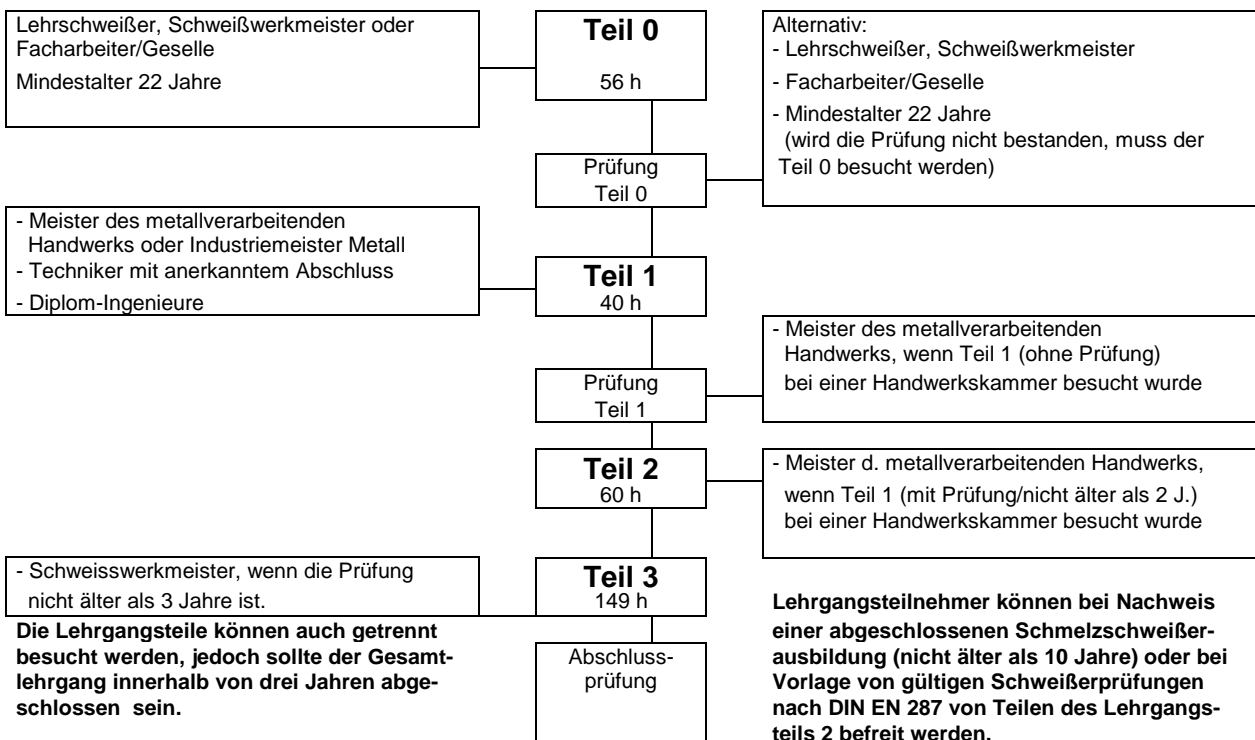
Lehrschweißer, Schweißwerkmeister oder Facharbeiter/Geselle

Mindestalter 22 Jahre

Teil 0

56 h

Alternativ:
- Lehrschweißer, Schweißwerkmeister
- Facharbeiter/Geselle
- Mindestalter 22 Jahre (wird die Prüfung nicht bestanden, muss der Teil 0 besucht werden)

Prüfung Teil 0

- Meister des metallverarbeitenden Handwerks oder Industriemeister Metall
- Techniker mit anerkanntem Abschluss
- Diplom-Ingenieure

Teil 1
40 h

- Meister des metallverarbeitenden Handwerks, wenn Teil 1 (ohne Prüfung) bei einer Handwerkskammer besucht wurde

Prüfung Teil 1

Teil 2
60 h

- Meister d. metallverarbeitenden Handwerks, wenn Teil 1 (mit Prüfung/nicht älter als 2 J.) bei einer Handwerkskammer besucht wurde

- Schweisswerkmeister, wenn die Prüfung nicht älter als 3 Jahre ist.

Teil 3
149 h

Die Lehrgangsteile können auch getrennt besucht werden, jedoch sollte der Gesamtlehrgang innerhalb von drei Jahren abgeschlossen sein.

Abschlussprüfung

Lehrgangsteilnehmer können bei Nachweis einer abgeschlossenen Schmelzschweißerausbildung (nicht älter als 10 Jahre) oder bei Vorlage von gültigen Schweißerprüfungen nach DIN EN 287 von Teilen des Lehrgangsteils 2 befreit werden.